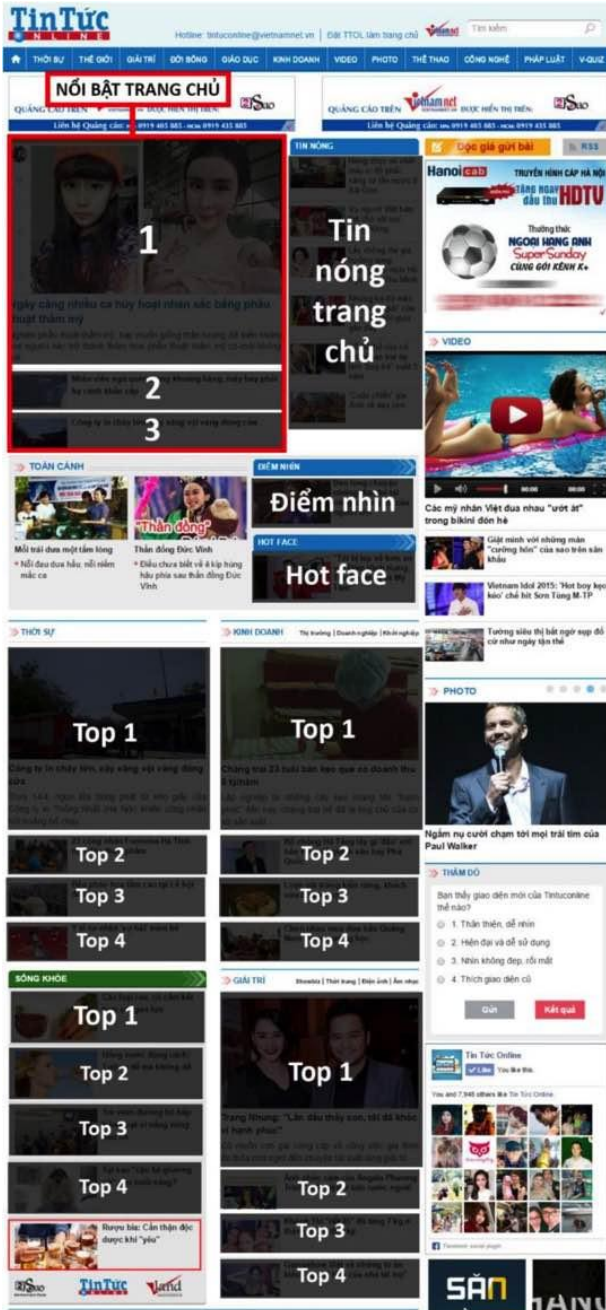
TinTức ONLINE

Hotline: tintuconline@vietnamnet.vn | Đặt TTOL làm trang chủ | Tìm kiếm

THỜI SỰ | THẾ GIỚI | GIẢI TRÍ | GÓI BÓNG | GIÁO DỤC | KINH DOANH | VIDEO | PHOTO | THỂ THAO | CÔNG NGHỆ | PHÁP LUẬT | V-QUIZ

NỔI BẬT TRANG CHỦ

QUẢNG CÁO TRÊN ĐƯỢC HIỂN THỊ TRÊN

QUẢNG CÁO TRÊN vietnamnet ĐƯỢC HIỂN THỊ TRÊN

TIN NÓNG

Độc giả gửi bài | RSS

1

Tin nóng trang chủ

Ngày càng nhiều ca hủy hoại nhan sắc bằng phẫu thuật thẩm mỹ

2

3

Hanoicab TRUYỀN HÌNH CÁP HÀ NỘI TẶNG NGAY đầu thu HDTV

Thưởng thức NGOẠI HẠNG ANH Super Sunday CÙNG GÓI KÊNH K+

VIDEO

Các mỹ nhân Việt đua nhau "ướt át" trong bikini đón hè

Giật mình với những màn "cưỡng hôn" của sao trên sân khấu

Vietnam Idol 2015: 'Hot boy kẹo kéo' chê bít Sơn Tùng M-TP

Tường siêu thị bất ngờ sụp đổ cứ như ngày tận thế

TOÀN CẢNH

Mối trái đau một tấm lòng
• Nỗi đau đưa hấu, nỗi niềm mắc ca

"Thần đồng"

Thần đồng Đức Vĩnh
• Điều chưa biết về 4 kíp hùng hậu phía sau thần đồng Đức Vĩnh

ĐIỂM NHÌN

Điểm nhìn

HOT FACE

Hot face

THỜI SỰ

KINH DOANH | Thị trường | Doanh nghiệp | Khởi nghiệp

Top 1

Top 1

Top 2

Top 2

Top 3

Top 3

Top 4

Top 4

PHOTO

Ngắm nụ cười chạm tới mọi trái tim của Paul Walker

THĂM DÒ

Bạn thấy giao diện mới của Tintuconline thế nào?

1. Thân thiện, dễ nhìn
2. Hiện đại và dễ sử dụng
3. Nhìn không đẹp, rối mắt
4. Thích giao diện cũ

Gửi | Kết quả

SỐNG KHỎE

GIẢI TRÍ | Showbiz | Thời trang | Điện ảnh | Âm nhạc

Top 1

Top 1

Top 2

Top 3

Top 4

Top 2

Top 3

Top 4

Rượu bia: Cẩn thận độc dược khi "yếu"

Tin Tức Online
Like
You and 7,946 others like Tin Tức Online.

Facebook social plugin

TinTức

SĂN